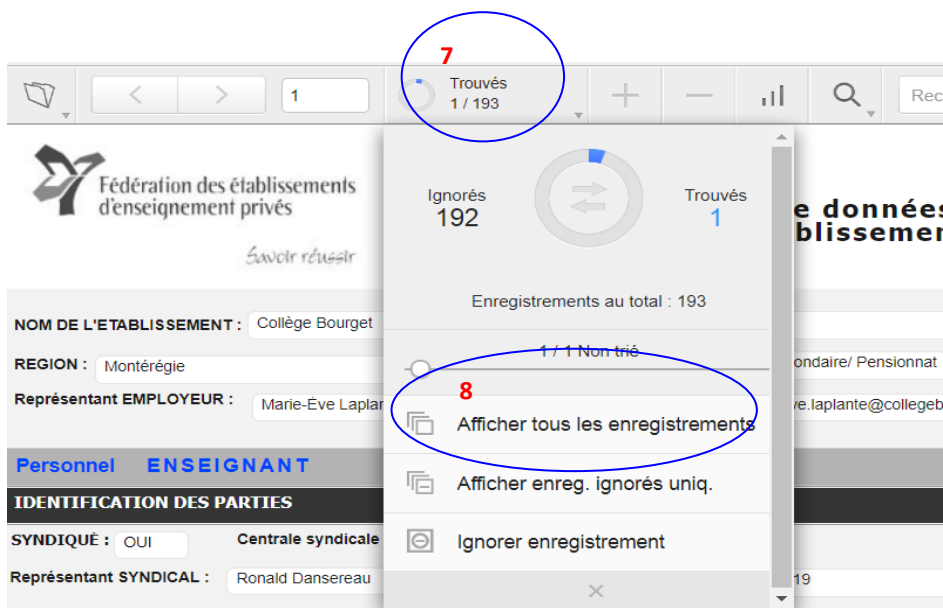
7

1

Trouvés
1 / 193

Rec

Fédération des établissements d'enseignement privés

Savoir réussir

e données
blissemen

Ignorés
192

Trouvés
1

Enregistrements au total : 193

1 / 1 Non trié

8

Afficher tous les enregistrements

Afficher enreg. ignorés uniq.

Ignorer enregistrement

×

NOM DE L'ETABLISSEMENT : Collège Bourget

REGION : Montérégie

ondaire/ Pensionnat

Représentant EMPLOYEUR : Marie-Ève Laplar

ve.laplante@collegeb

Personnel ENSEIGNANT

IDENTIFICATION DES PARTIES

SYNDIQUÉ : OUI

Centrale syndicale

Représentant SYNDICAL : Ronald Dansereau

19